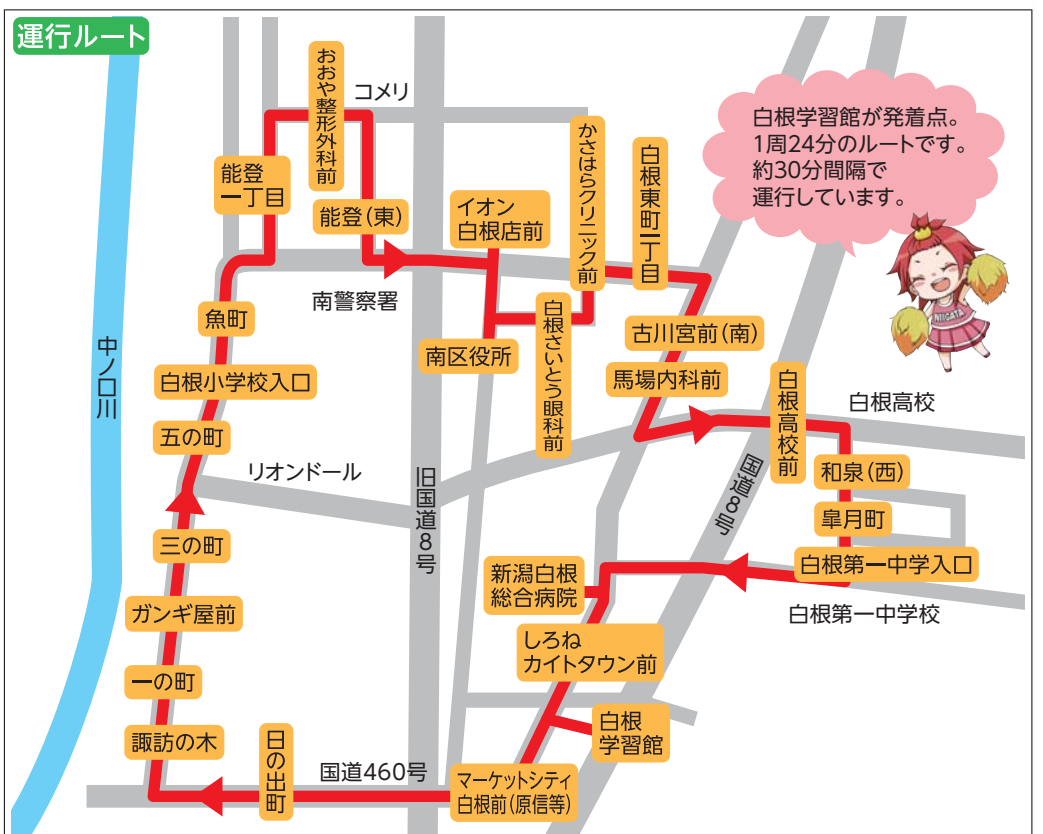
運行ルート

おおや整形外科前

コメリ

能登一丁目

能登(東)

イオン白根店前

かさはらクリニック前

白根東町一丁目

白根学習館が発着点。
1周24分のルートです。
約30分間隔で
運行しています。

NIIGATA

南警察署

魚町

南区役所

白根さいとう眼科前

古川宮前(南)

白根小学校入口

馬場内科前

白根高校前

白根高校

五の町

和泉(西)

中ノ口川

リオンドール

旧国道8号

国道8号

皐月町

三の町

白根第一中学入口

新潟白根総合病院

白根第一中学校

ガンギ屋前

しろねカイトタウン前

一の町

白根学習館

諏訪の木

日の出町

国道460号

マーケットシティ白根前(原信等)